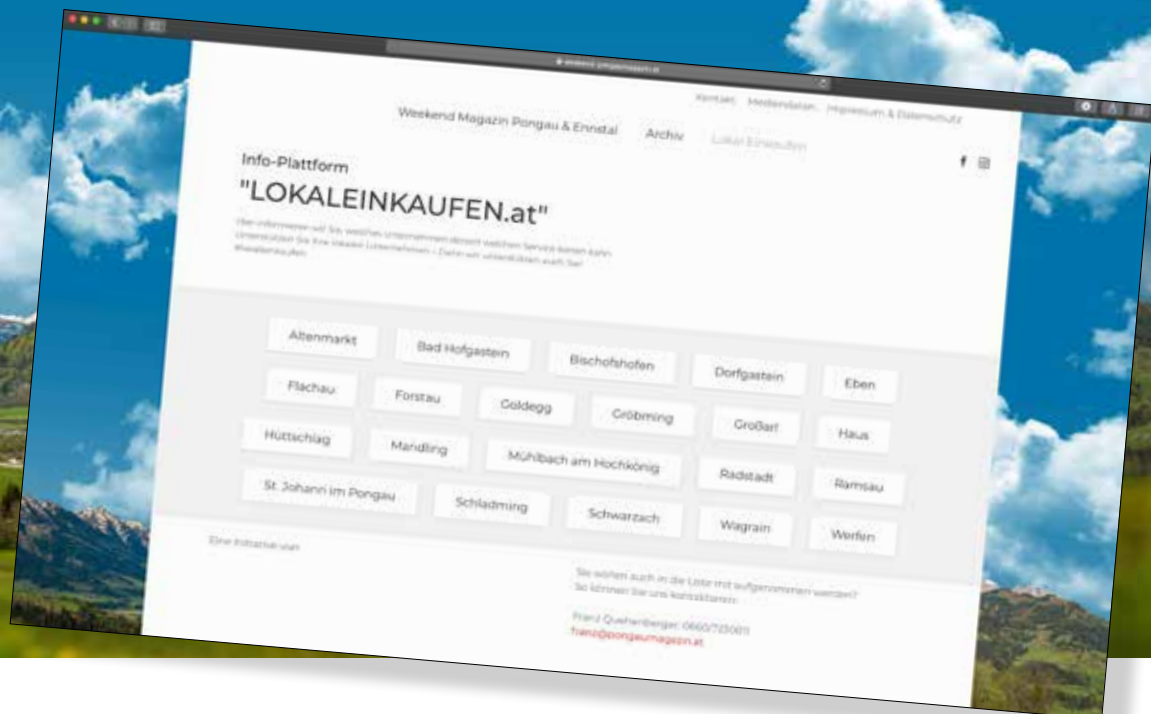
Kontakt Mediendaten Impressum & Datenschutz

Weekend Magazin Pongau & Ennstal Archiv Lokal Einkaufen

Info-Plattform

"LOKALEINKAUFEN.at"

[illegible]

Altenmarkt
Bad Hofgastein
Bischofshofen
Dorfgastein
Eben
Flachau
Forstau
Goldegg
Gröbming
Großarl
Haus
Hüttschlag
Mandling
Mühlbach am Hochkönig
Radstadt
Ramsau
St. Johann im Pongau
Schladming
Schwarzach
Wagrain
Werfen

Eine Initiative von

Sie wollen auch in die Liste mit aufgenommen werden? So können Sie uns kontaktieren:

Franz Quehenberger: 0660/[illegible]
franz@pongaumagazin.at